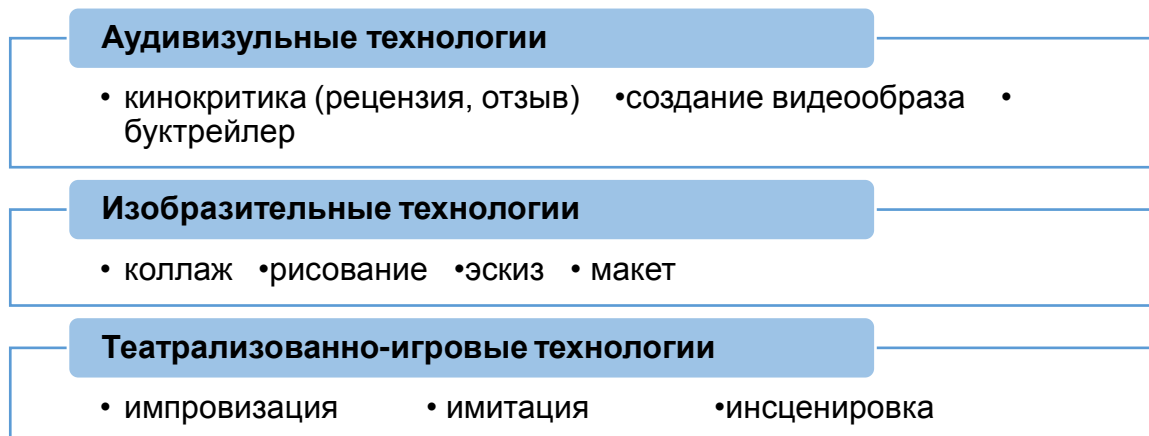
Аудивизульные технологии

• кинокритика (рецензия, отзыв) •создание видеообраза • буктрейлер

Изобразительные технологии

• коллаж •рисование •эскиз • макет

Театрализованно-игровые технологии

• импровизация • имитация •инсценировка